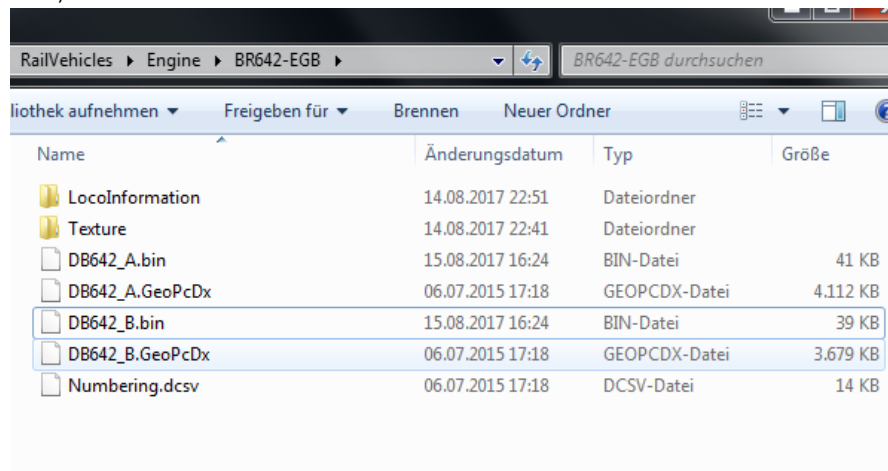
RailVehicles ▸ Engine ▸ BR642-EGB ▸

BR642-EGB durchsuchen

liothek aufnehmen ▾ Freigeben für ▾ Brennen Neuer Ordner

| Name | Änderungsdatum | Typ | Größe |
|---|---|---|---|
| LocoInformation | 14.08.2017 22:51 | Dateiordner | |
| Texture | 14.08.2017 22:41 | Dateiordner | |
| DB642_A.bin | 15.08.2017 16:24 | BIN-Datei | 41 KB |
| DB642_A.GeoPcDx | 06.07.2015 17:18 | GEOPCDX-Datei | 4.112 KB |
| DB642_B.bin | 15.08.2017 16:24 | BIN-Datei | 39 KB |
| DB642_B.GeoPcDx | 06.07.2015 17:18 | GEOPCDX-Datei | 3.679 KB |
| Numbering.dcsv | 06.07.2015 17:18 | DCSV-Datei | 14 KB |